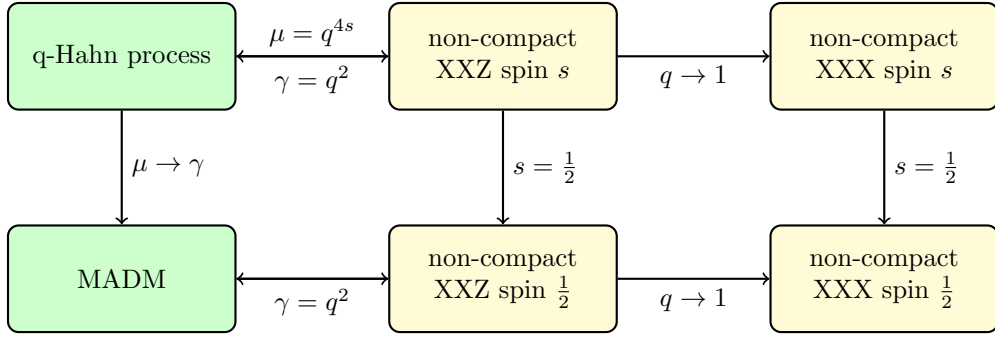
q-Hahn process

$\mu = q^{4s}$

$\gamma = q^2$

non-compact XXZ spin $s$

$q \to 1$

non-compact XXX spin $s$

$\mu \to \gamma$

$s = \frac{1}{2}$

$s = \frac{1}{2}$

MADM

$\gamma = q^2$

non-compact XXZ spin $\frac{1}{2}$

$q \to 1$

non-compact XXX spin $\frac{1}{2}$